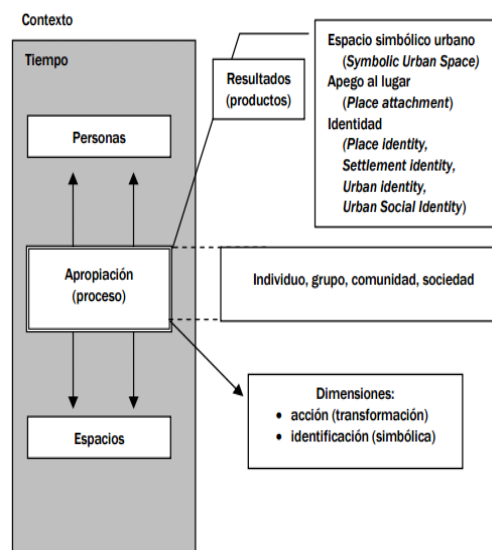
Contexto

Tiempo

Personas

Apropiación
(proceso)

Espacios

Resultados
(productos)

Espacio simbólico urbano
(Symbolic Urban Space)
Apego al lugar
(Place attachment)
Identidad
(Place identity,
Settlement identity,
Urban identity,
Urban Social Identity)

Individuo, grupo, comunidad, sociedad

Dimensiones:
• acción (transformación)
• identificación (simbólica)